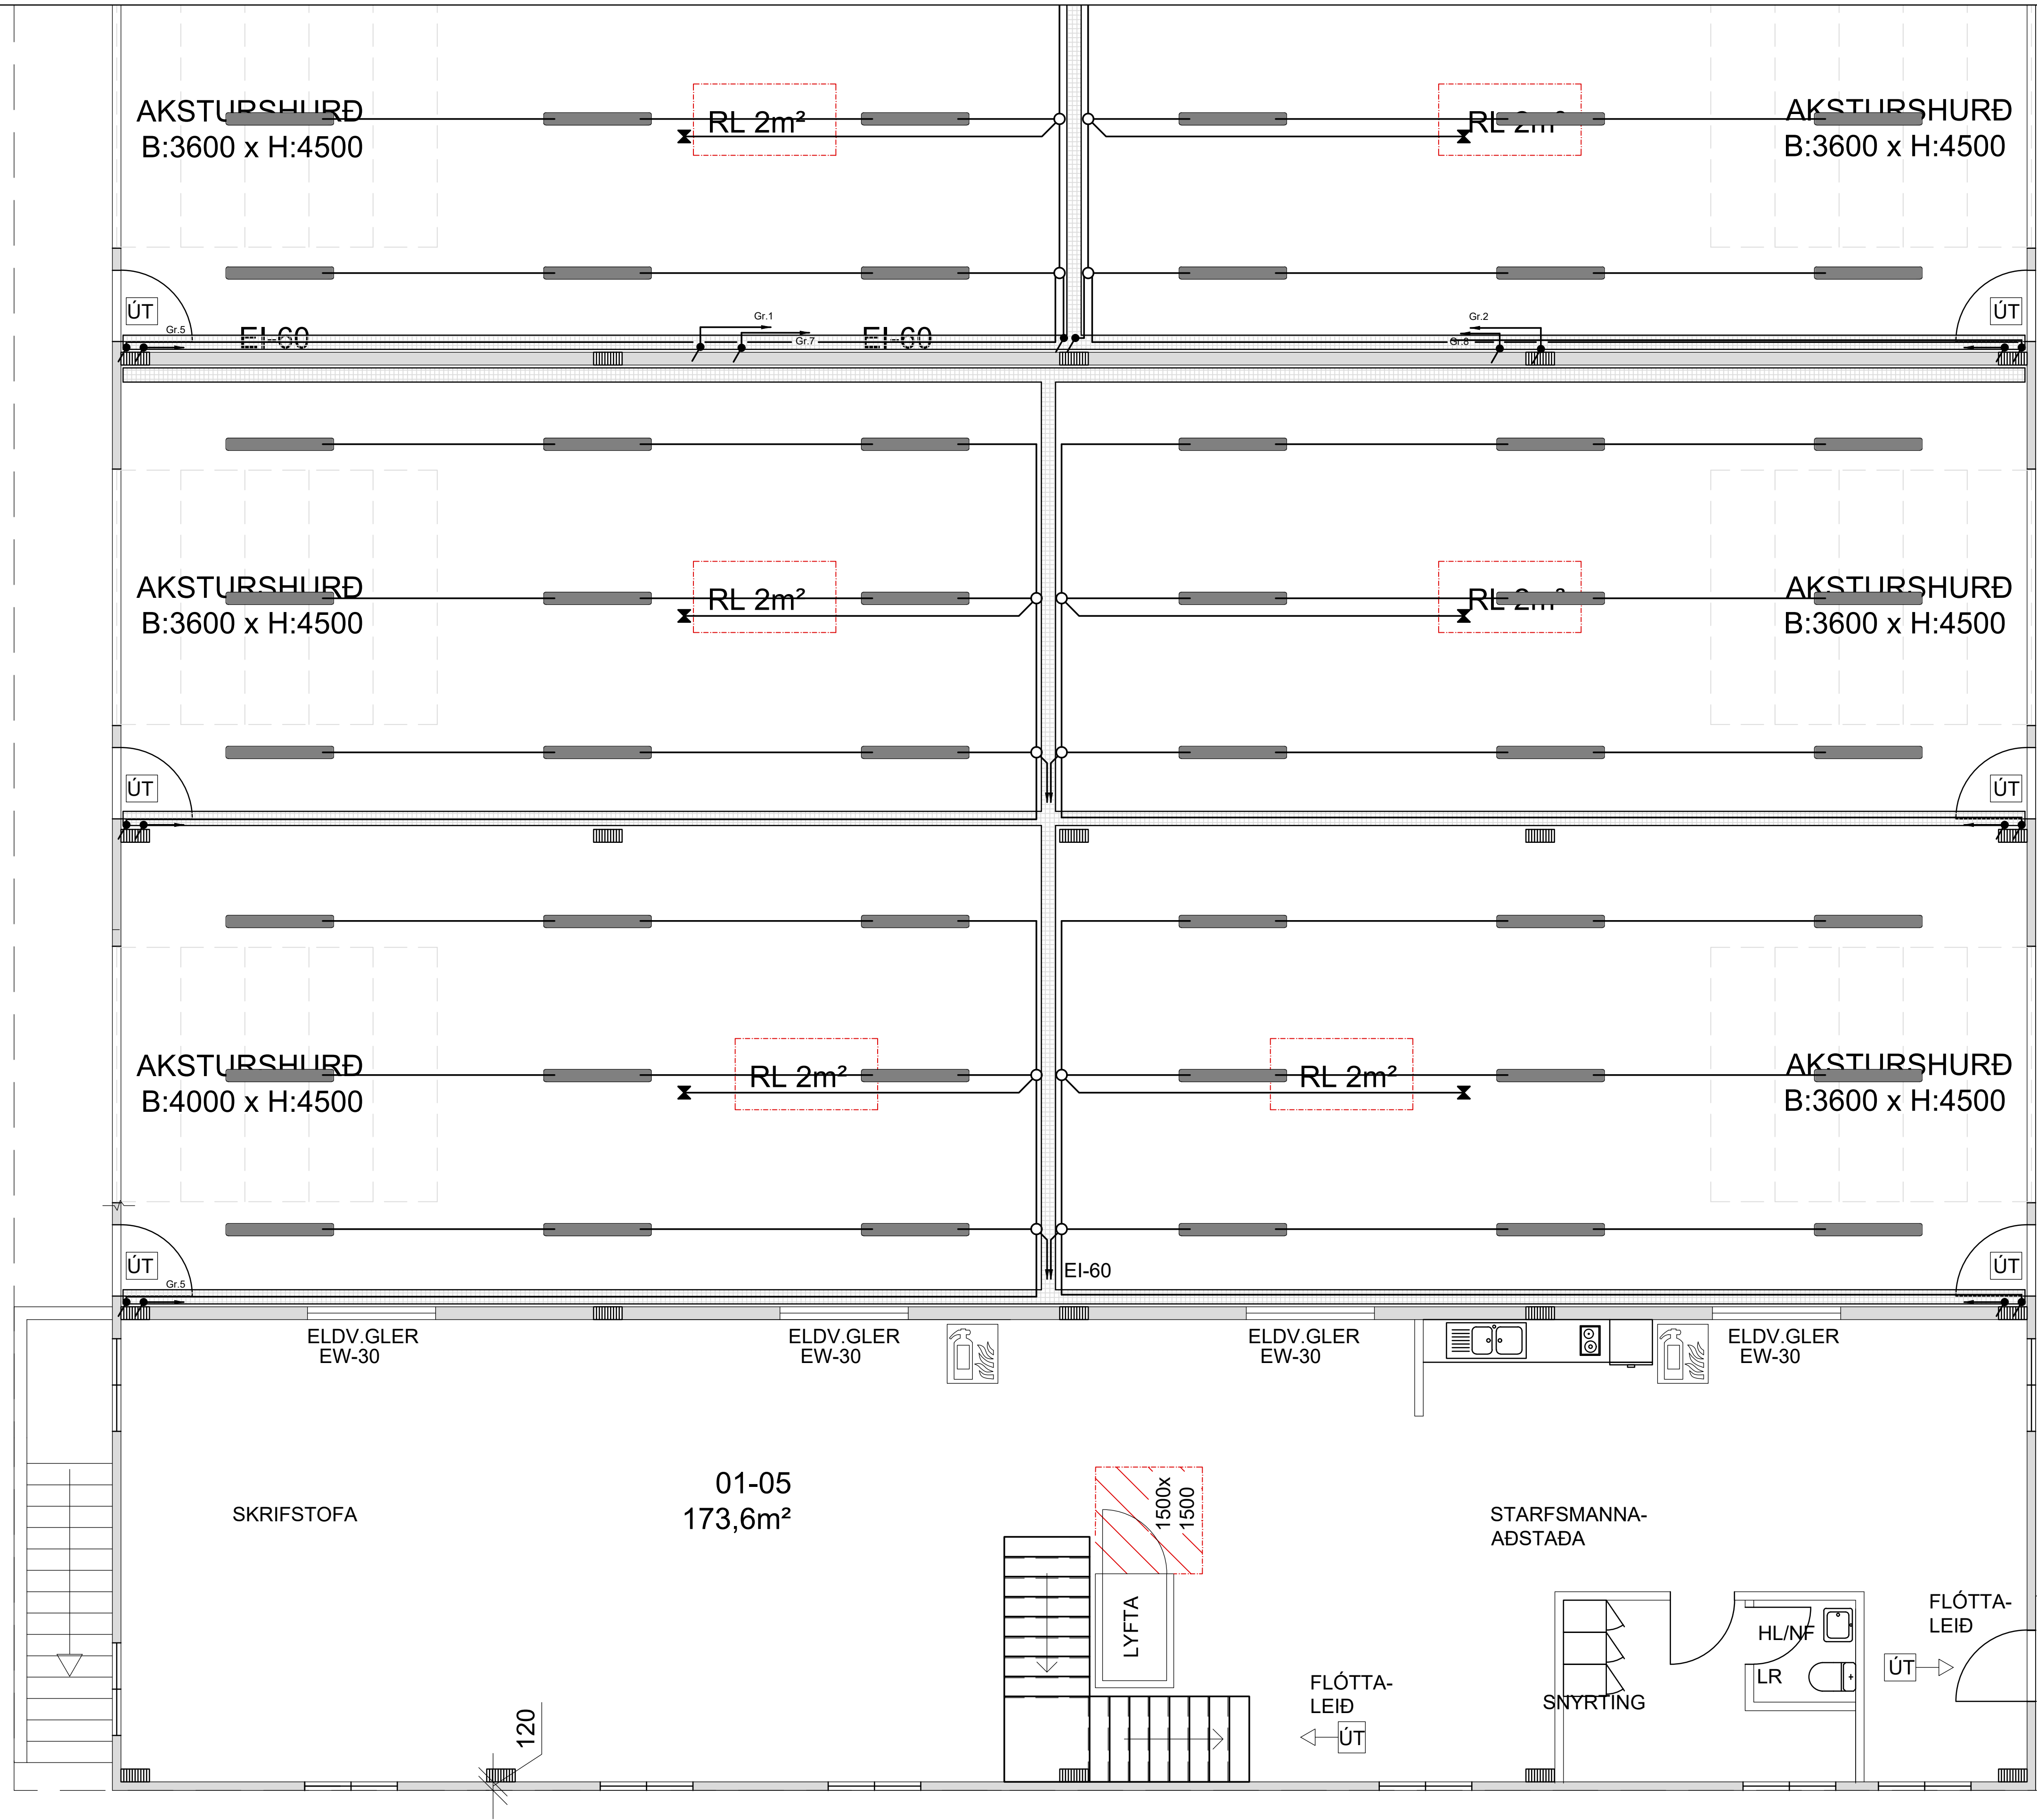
AKSTURSHURÐ
B:3600 x H:4500

RL 2m²

RL 2m²

AKSTURSHURÐ
B:3600 x H:4500

ÚT
Gr.5
EI-60
Gr.1
Gr.7
EI-60
Gr.2
Gr.8
ÚT

AKSTURSHURÐ
B:3600 x H:4500

RL 2m²

RL 2m²

AKSTURSHURÐ
B:3600 x H:4500

ÚT
ÚT

AKSTURSHURÐ
B:4000 x H:4500

RL 2m²

RL 2m²

AKSTURSHURÐ
B:3600 x H:4500

ÚT
Gr.5
EI-60
ÚT

ELDV.GLER
EW-30

ELDV.GLER
EW-30

ELDV.GLER
EW-30

ELDV.GLER
EW-30

01-05
173,6m²

SKRIFSTOFA

1500x
1500

STARFSMANNA-
AÐSTAÐA

LYFTA

FLÓTTA-
LEIÐ

HL/NF

LR

SNYRTING

ÚT

FLÓTTA-
LEIÐ

ÚT

120